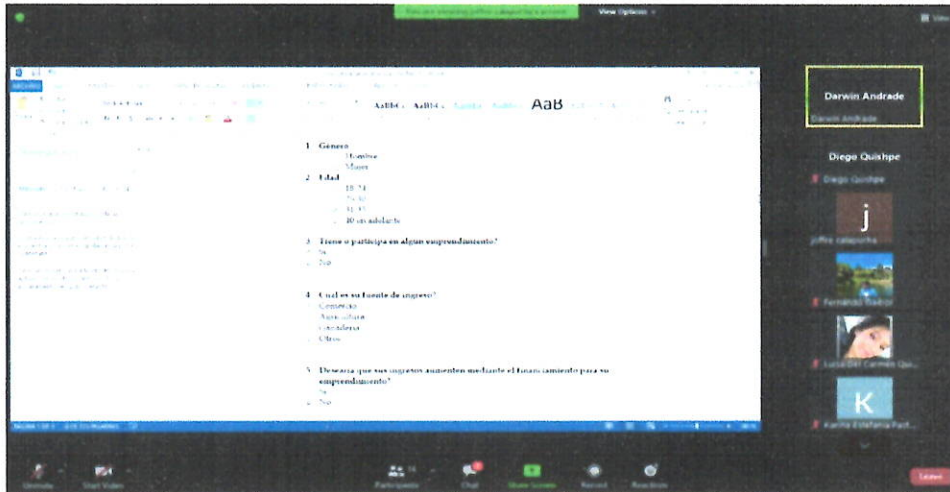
View Options

AaBbCc AaBbCc AaBbC AaB

1. Genero
Hombre
Mujer
2. Edad
18-24
25-30
31-35
40 en adelante
3. Tiene o participa en algun emprendimiento?
Si
No

4. Cual es su fuente de ingreso?
Comercio
Agricultura
Ganaderia
Otros

5. Desearia que sus ingresos aumenten mediante el financiamiento para su emprendimiento?
Si
No

Darwin Andrade
Darwin Andrade
Diego Quishpe
Diego Quishpe
j
joffre calapucha
Fernando Ibañez
Lucia Del Carmen Qui...
K
Karina Estefania Pach...

Unmute
Start Video
Participants
Chat
Share Screen
Record
Reactions
Leave